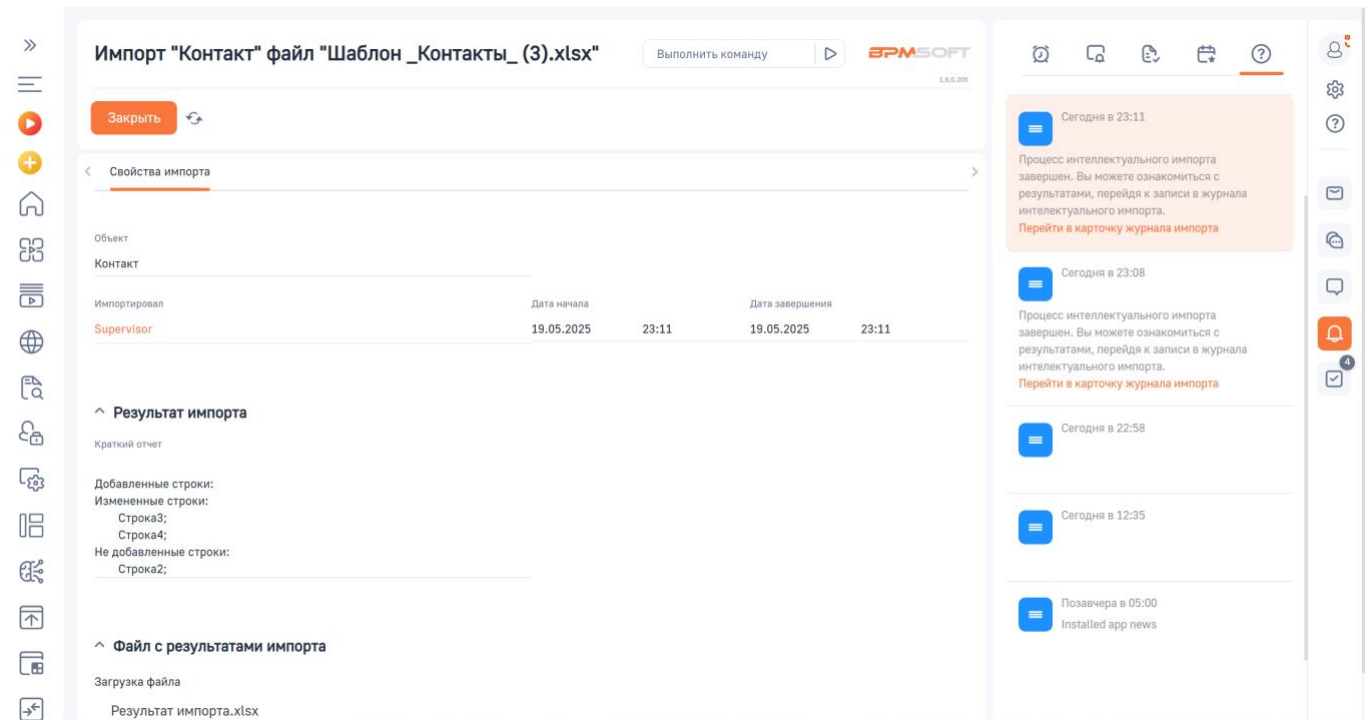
Импорт "Контакт" файл "Шаблон _Контакты_ (3).xlsx"

Выполнить команду

BPMSOFT
1.6.0.200

Закрыть

Свойства импорта

Объект
Контакт

Импортировал
Supervisor

Дата начала
19.05.2025 23:11

Дата завершения
19.05.2025 23:11

Результат импорта

Краткий отчет

Добавленные строки:
Измененные строки:
Строка3;
Строка4;
Не добавленные строки:
Строка2;

Файл с результатами импорта

Загрузка файла

Результат импорта.xlsx

Сегодня в 23:11

Процесс интеллектуального импорта завершен. Вы можете ознакомиться с результатами, перейдя к записи в журнала интеллектуального импорта.
Перейти в карточку журнала импорта

Сегодня в 23:08

Процесс интеллектуального импорта завершен. Вы можете ознакомиться с результатами, перейдя к записи в журнала интеллектуального импорта.
Перейти в карточку журнала импорта

Сегодня в 22:58

Сегодня в 12:35

Позавчера в 05:00
Installed app news

4